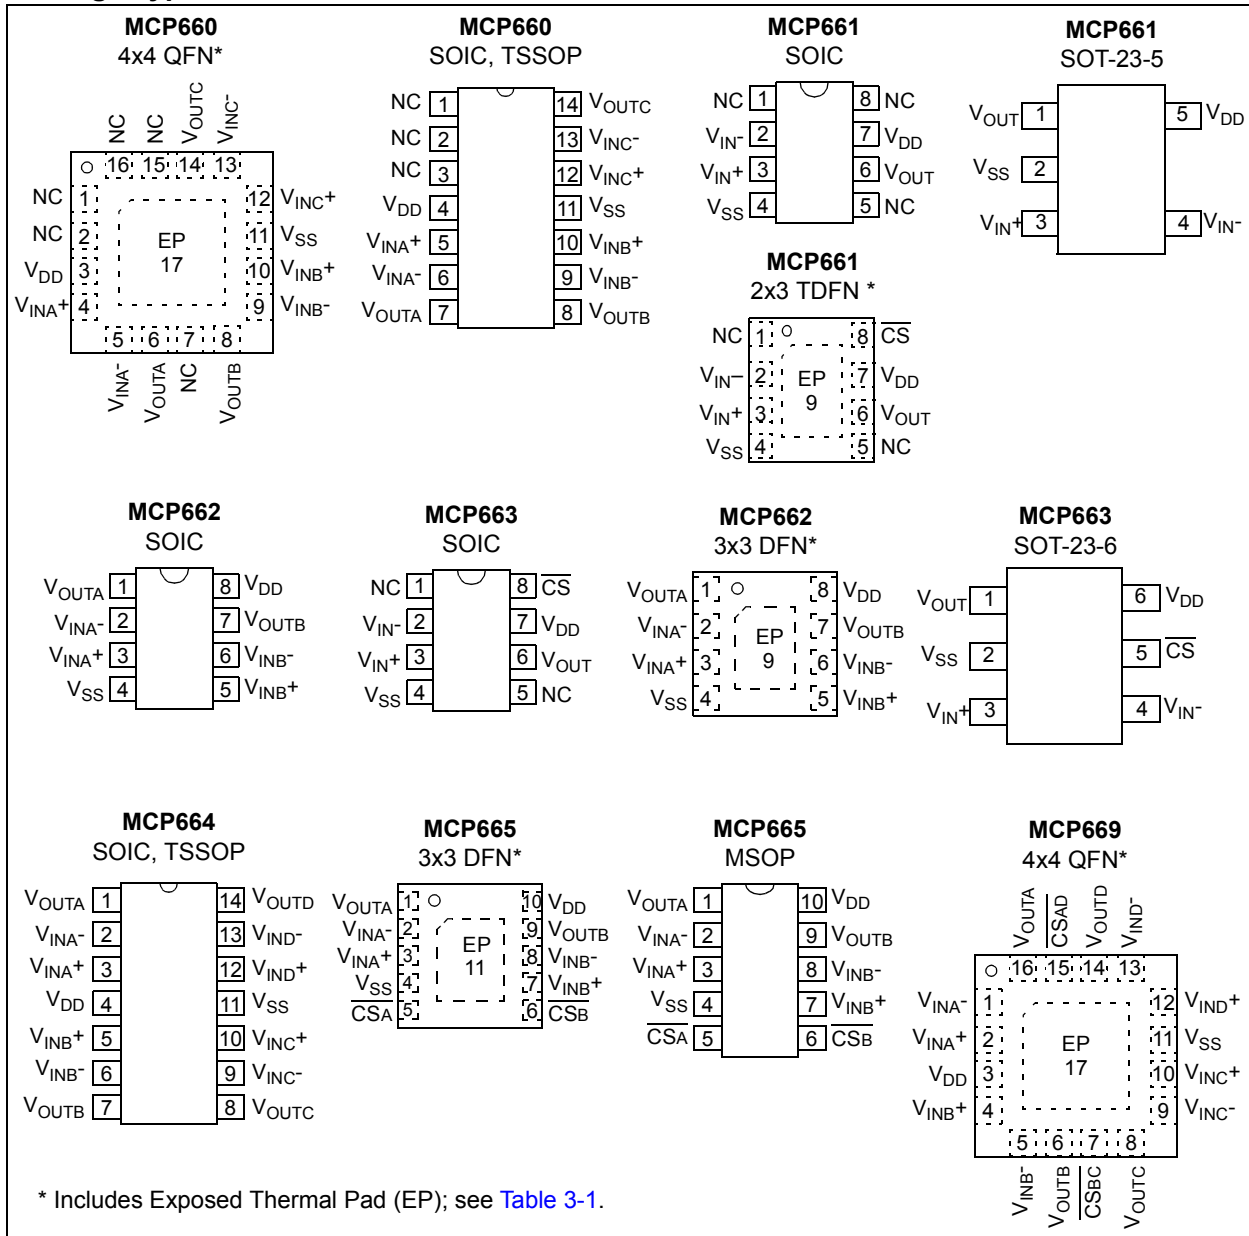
MCP660
4x4 QFN*

NC NC $V_{OUTC}$ $V_{INC}-$
16 15 14 13
NC 1
NC 2
$V_{DD}$ 3
$V_{INA}+$ 4
EP
17
12 $V_{INC}+$
11 $V_{SS}$
10 $V_{INB}+$
9 $V_{INB}-$
5 6 7 8
$V_{INA}-$ $V_{OUTA}$ NC $V_{OUTB}$

MCP660
SOIC, TSSOP

NC 1
NC 2
NC 3
$V_{DD}$ 4
$V_{INA}+$ 5
$V_{INA}-$ 6
$V_{OUTA}$ 7
14 $V_{OUTC}$
13 $V_{INC}-$
12 $V_{INC}+$
11 $V_{SS}$
10 $V_{INB}+$
9 $V_{INB}-$
8 $V_{OUTB}$

MCP661
SOIC

NC 1
$V_{IN}-$ 2
$V_{IN}+$ 3
$V_{SS}$ 4
8 NC
7 $V_{DD}$
6 $V_{OUT}$
5 NC

MCP661
SOT-23-5

$V_{OUT}$ 1
$V_{SS}$ 2
$V_{IN}+$ 3
5 $V_{DD}$
4 $V_{IN}-$

MCP661
2x3 TDFN *

NC 1
$V_{IN}-$ 2
$V_{IN}+$ 3
$V_{SS}$ 4
EP
9
8 $\overline{CS}$
7 $V_{DD}$
6 $V_{OUT}$
5 NC

MCP662
SOIC

$V_{OUTA}$ 1
$V_{INA}-$ 2
$V_{INA}+$ 3
$V_{SS}$ 4
8 $V_{DD}$
7 $V_{OUTB}$
6 $V_{INB}-$
5 $V_{INB}+$

MCP663
SOIC

NC 1
$V_{IN}-$ 2
$V_{IN}+$ 3
$V_{SS}$ 4
8 $\overline{CS}$
7 $V_{DD}$
6 $V_{OUT}$
5 NC

MCP662
3x3 DFN*

$V_{OUTA}$ 1
$V_{INA}-$ 2
$V_{INA}+$ 3
$V_{SS}$ 4
EP
9
8 $V_{DD}$
7 $V_{OUTB}$
6 $V_{INB}-$
5 $V_{INB}+$

MCP663
SOT-23-6

$V_{OUT}$ 1
$V_{SS}$ 2
$V_{IN}+$ 3
6 $V_{DD}$
5 $\overline{CS}$
4 $V_{IN}-$

MCP664
SOIC, TSSOP

$V_{OUTA}$ 1
$V_{INA}-$ 2
$V_{INA}+$ 3
$V_{DD}$ 4
$V_{INB}+$ 5
$V_{INB}-$ 6
$V_{OUTB}$ 7
14 $V_{OUTD}$
13 $V_{IND}-$
12 $V_{IND}+$
11 $V_{SS}$
10 $V_{INC}+$
9 $V_{INC}-$
8 $V_{OUTC}$

MCP665
3x3 DFN*

$V_{OUTA}$ 1
$V_{INA}-$ 2
$V_{INA}+$ 3
$V_{SS}$ 4
$\overline{CSA}$ 5
EP
11
10 $V_{DD}$
9 $V_{OUTB}$
8 $V_{INB}-$
7 $V_{INB}+$
6 $\overline{CSB}$

MCP665
MSOP

$V_{OUTA}$ 1
$V_{INA}-$ 2
$V_{INA}+$ 3
$V_{SS}$ 4
$\overline{CSA}$ 5
10 $V_{DD}$
9 $V_{OUTB}$
8 $V_{INB}-$
7 $V_{INB}+$
6 $\overline{CSB}$

MCP669
4x4 QFN*

$V_{OUTA}$ $\overline{CSAD}$ $V_{OUTD}$ $V_{IND}-$
16 15 14 13
$V_{INA}-$ 1
$V_{INA}+$ 2
$V_{DD}$ 3
$V_{INB}+$ 4
EP
17
12 $V_{IND}+$
11 $V_{SS}$
10 $V_{INC}+$
9 $V_{INC}-$
5 6 7 8
$V_{INB}-$ $V_{OUTB}$ $\overline{CSBC}$ $V_{OUTC}$

* Includes Exposed Thermal Pad (EP); see Table 3-1.